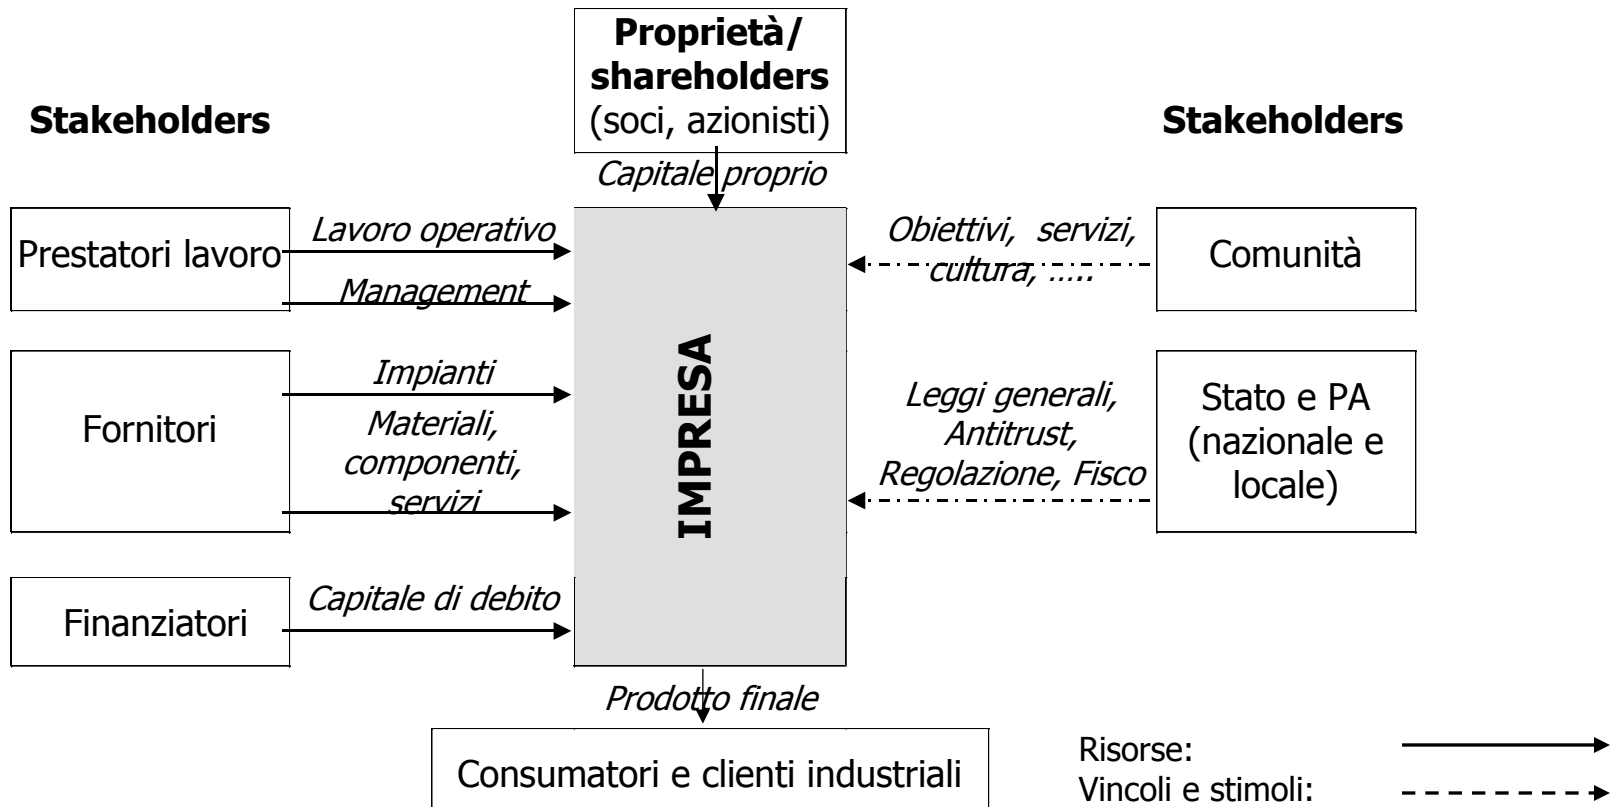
Proprietà/ shareholders (soci, azionisti)

Stakeholders

Stakeholders

Capitale proprio

Prestatori lavoro

Lavoro operativo

Management

Obiettivi, servizi, cultura, …..

Comunità

Fornitori

Impianti

Materiali, componenti, servizi

IMPRESA

Leggi generali, Antitrust, Regolazione, Fisco

Stato e PA (nazionale e locale)

Finanziatori

Capitale di debito

Prodotto finale

Consumatori e clienti industriali

Risorse:

Vincoli e stimoli: